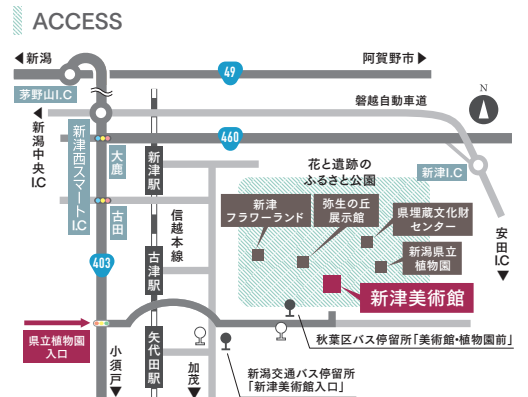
ACCESS

◀新潟

阿賀野市▶

49

茅野山I.C

磐越自動車道

N

◀新潟中央I.C

新津西スマートI.C

460

大鹿

新津駅

花と遺跡のふるさと公園

新津I.C

古田

信越本線

新津フラワーランド

弥生の丘展示館

県埋蔵文化財センター

安田I.C▶

403

古津駅

新潟県立植物園

新津美術館

県立植物園入口

小須戸▼

矢代田駅

加茂▼

秋葉区バス停留所「美術館・植物園前」

新潟交通バス停留所「新津美術館入口」